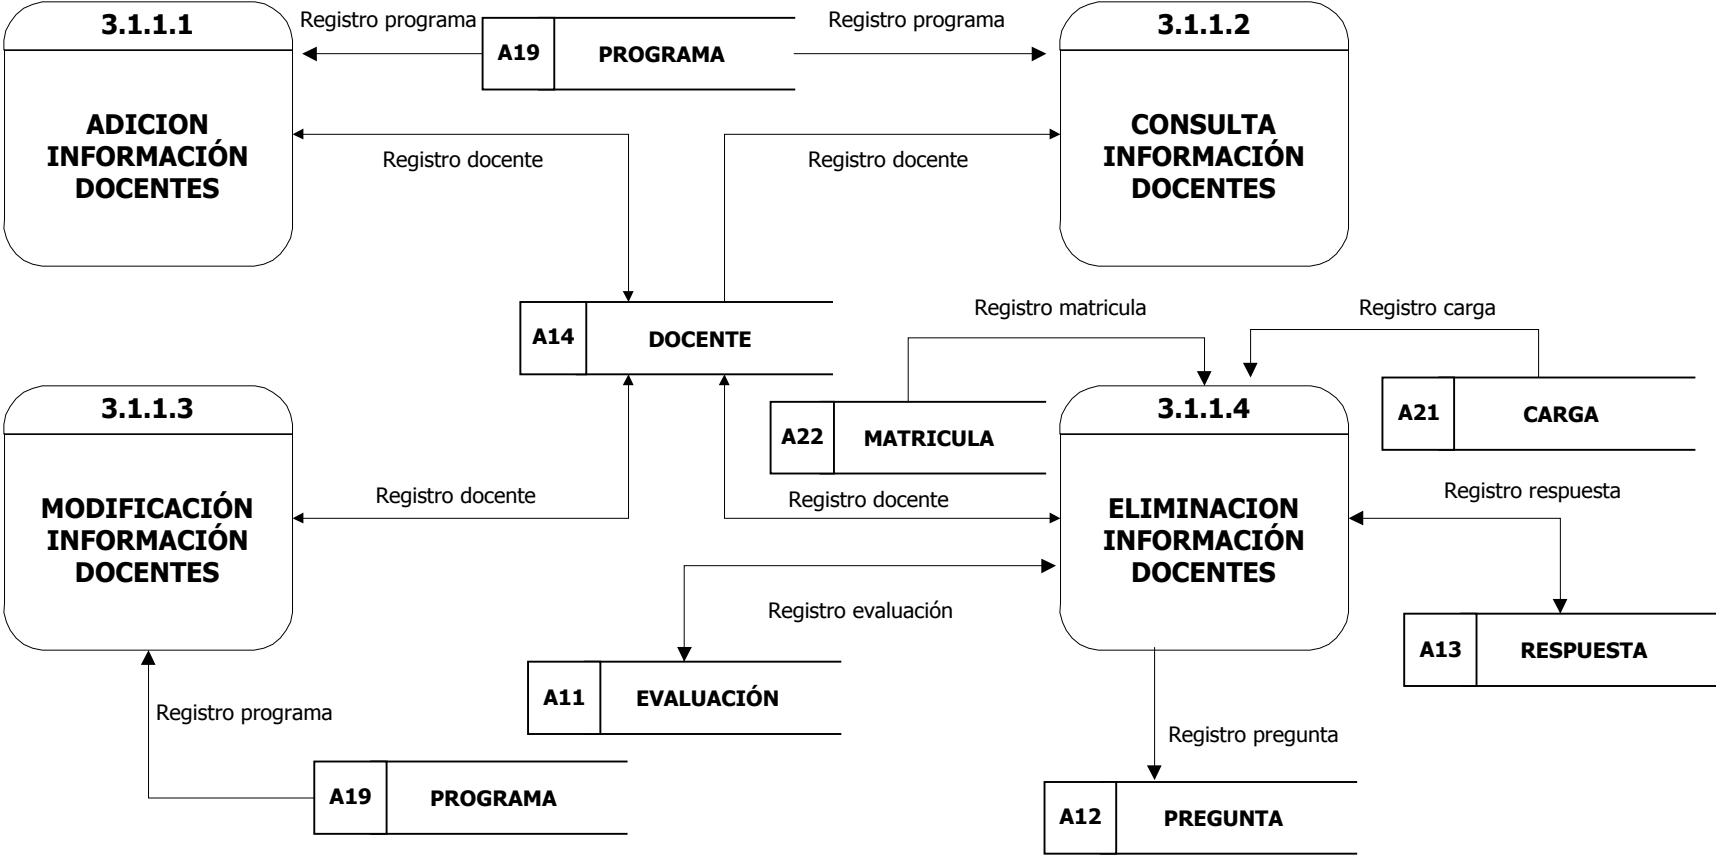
3.1.1.1

ADICION INFORMACIÓN DOCENTES

Registro programa

A19 PROGRAMA

Registro programa

3.1.1.2

CONSULTA INFORMACIÓN DOCENTES

Registro docente

Registro docente

A14 DOCENTE

Registro matricula

Registro carga

3.1.1.3

MODIFICACIÓN INFORMACIÓN DOCENTES

A22 MATRICULA

3.1.1.4

A21 CARGA

Registro docente

Registro docente

ELIMINACION INFORMACIÓN DOCENTES

Registro respuesta

Registro evaluación

A13 RESPUESTA

A11 EVALUACIÓN

Registro programa

Registro pregunta

A19 PROGRAMA

A12 PREGUNTA